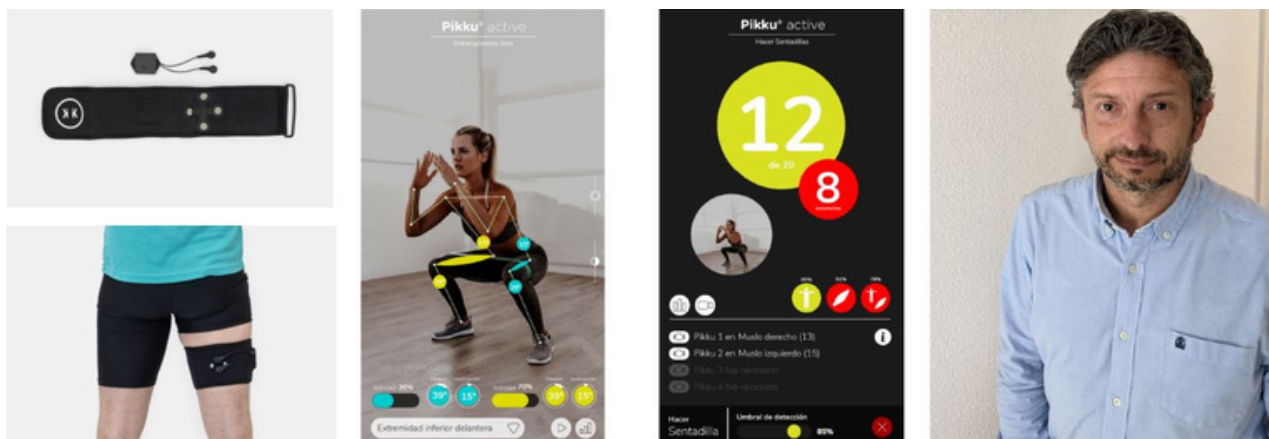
Pikku® active
Entrenamiento libre

Actividad 30%
39°
15°
Actividad 70%
39°
15°

Extremidad inferior delantera

Pikku® active
Hacer Sentadillas

12
de 20

8
incorrectas

95%
91%
79%

Pikku 1 en Muslo derecho (13)
Pikku 2 en Muslo izquierdo (15)
Pikku 3 No necesario
Pikku 4 No necesario

Hacer
Sentadilla
Umbral de detección
85%